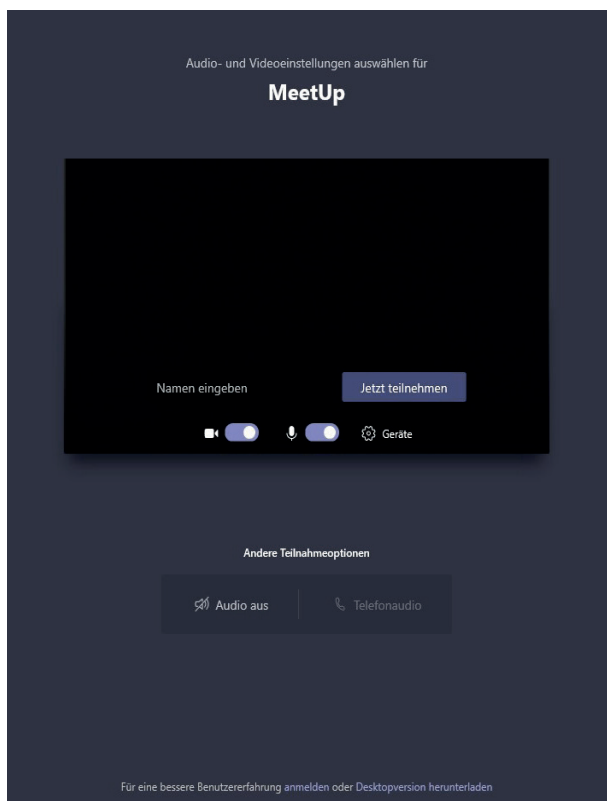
Audio- und Videoeinstellungen auswählen für

MeetUp

Namen eingeben

Jetzt teilnehmen

Geräte

Andere Teilnahmeoptionen

Audio aus

Telefonaudio

Für eine bessere Benutzererfahrung anmelden oder Desktopversion herunterladen